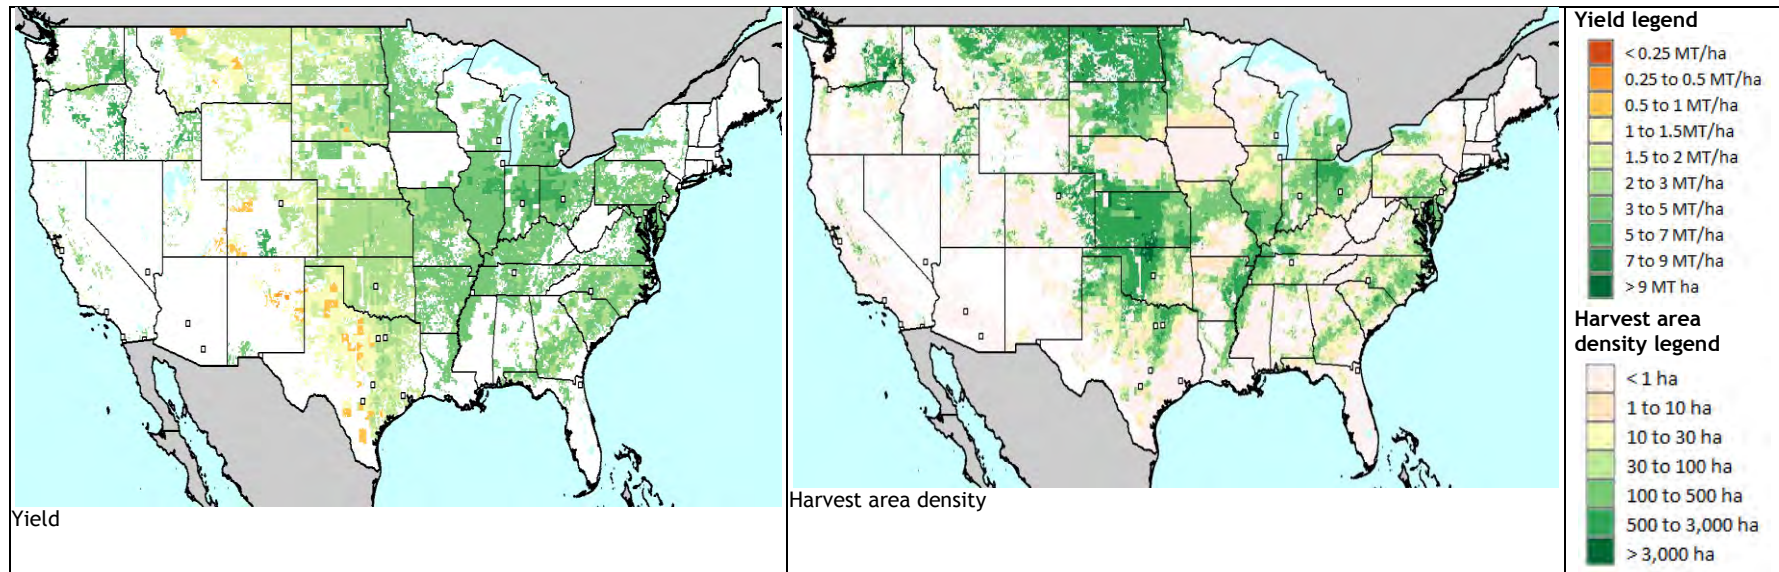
Yield

Harvest area density

Yield legend
< 0.25 MT/ha
0.25 to 0.5 MT/ha
0.5 to 1 MT/ha
1 to 1.5MT/ha
1.5 to 2 MT/ha
2 to 3 MT/ha
3 to 5 MT/ha
5 to 7 MT/ha
7 to 9 MT/ha
> 9 MT ha

Harvest area density legend
< 1 ha
1 to 10 ha
10 to 30 ha
30 to 100 ha
100 to 500 ha
500 to 3,000 ha
> 3,000 ha